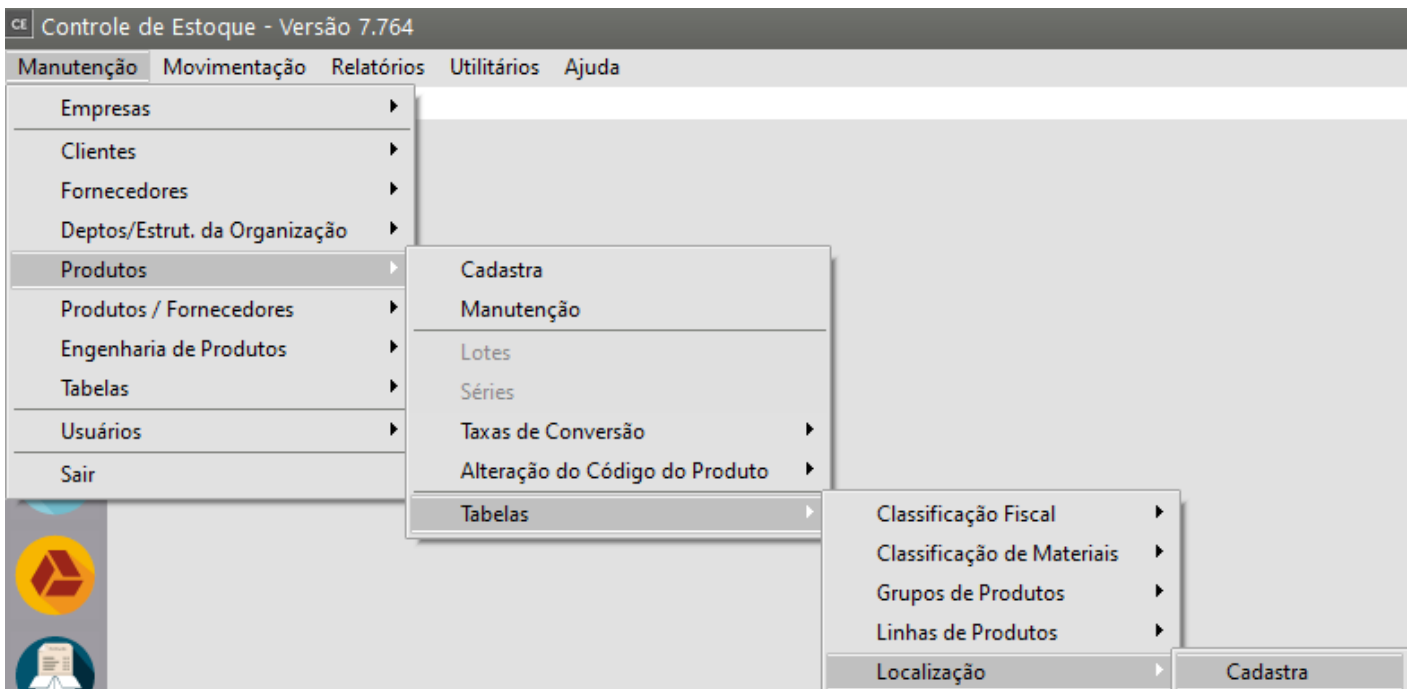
CE Controle de Estoque - Versão 7.764

Manutenção Movimentação Relatórios Utilitários Ajuda

Empresas
Clientes
Fornecedores
Deptos/Estrut. da Organização
Produtos
Produtos / Fornecedores
Engenharia de Produtos
Tabelas
Usuários
Sair

Cadastra
Manutenção
Lotes
Séries
Taxas de Conversão
Alteração do Código do Produto
Tabelas

Classificação Fiscal
Classificação de Materiais
Grupos de Produtos
Linhas de Produtos
Localização

Cadastra